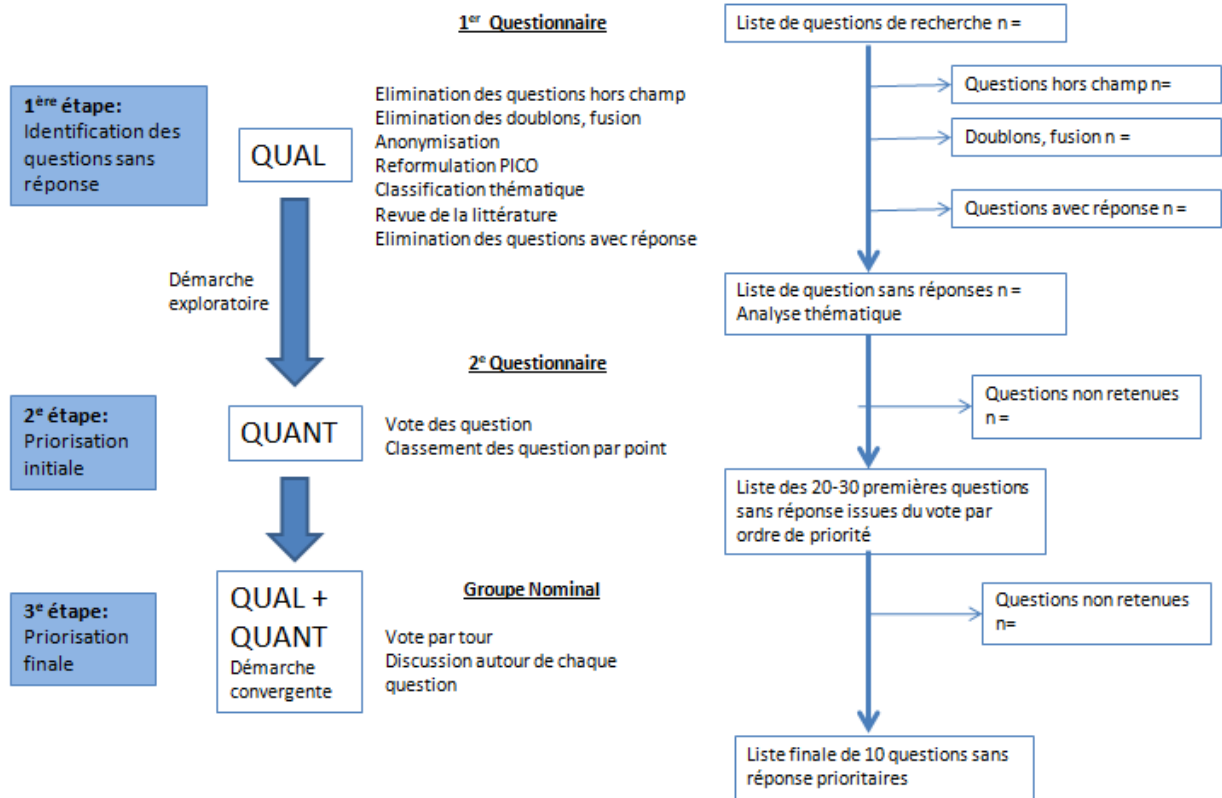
1$^{er}$ Questionnaire

Liste de questions de recherche n =

1$^{ère}$ étape: Identification des questions sans réponse

QUAL

Elimination des questions hors champ
Elimination des doublons, fusion
Anonymisation
Reformulation PICO
Classification thématique
Revue de la littérature
Elimination des questions avec réponse

Questions hors champ n=

Doublons, fusion n =

Questions avec réponse n =

Démarche exploratoire

Liste de question sans réponses n =
Analyse thématique

2$^{e}$ Questionnaire

Questions non retenues n =

2$^{e}$ étape: Priorisation initiale

QUANT

Vote des question
Classement des question par point

Liste des 20-30 premières questions sans réponse issues du vote par ordre de priorité

3$^{e}$ étape: Priorisation finale

QUAL + QUANT
Démarche convergente

Groupe Nominal

Vote par tour
Discussion autour de chaque question

Questions non retenues n=

Liste finale de 10 questions sans réponse prioritaires